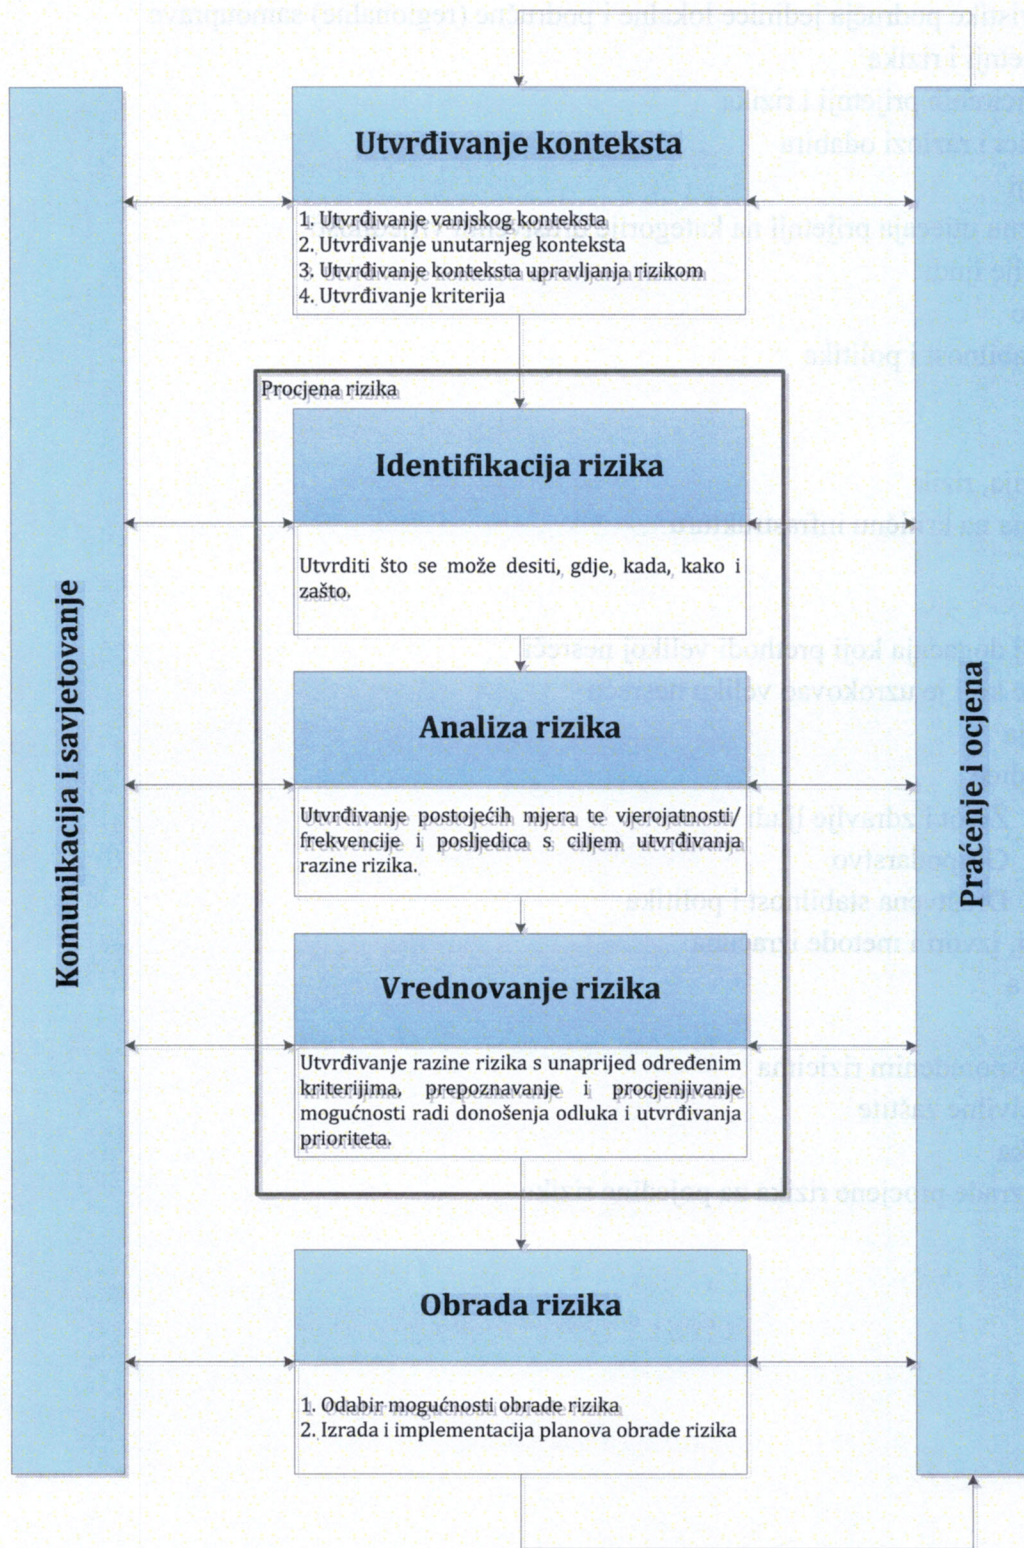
Komunikacija i savjetovanje

Utvrđivanje konteksta

1. Utvrđivanje vanjskog konteksta
2. Utvrđivanje unutarnjeg konteksta
3. Utvrđivanje konteksta upravljanja rizikom
4. Utvrđivanje kriterija

Procjena rizika

Identifikacija rizika

Utvrditi što se može desiti, gdje, kada, kako i zašto.

Analiza rizika

Utvrđivanje postojećih mjera te vjerojatnosti/ frekvencije i posljedica s ciljem utvrđivanja razine rizika.

Vrednovanje rizika

Utvrđivanje razine rizika s unaprijed određenim kriterijima, prepoznavanje i procjenjivanje mogućnosti radi donošenja odluka i utvrđivanja prioriteta.

Obrada rizika

1. Odabir mogućnosti obrade rizika
2. Izrada i implementacija planova obrade rizika

Praćenje i ocjena